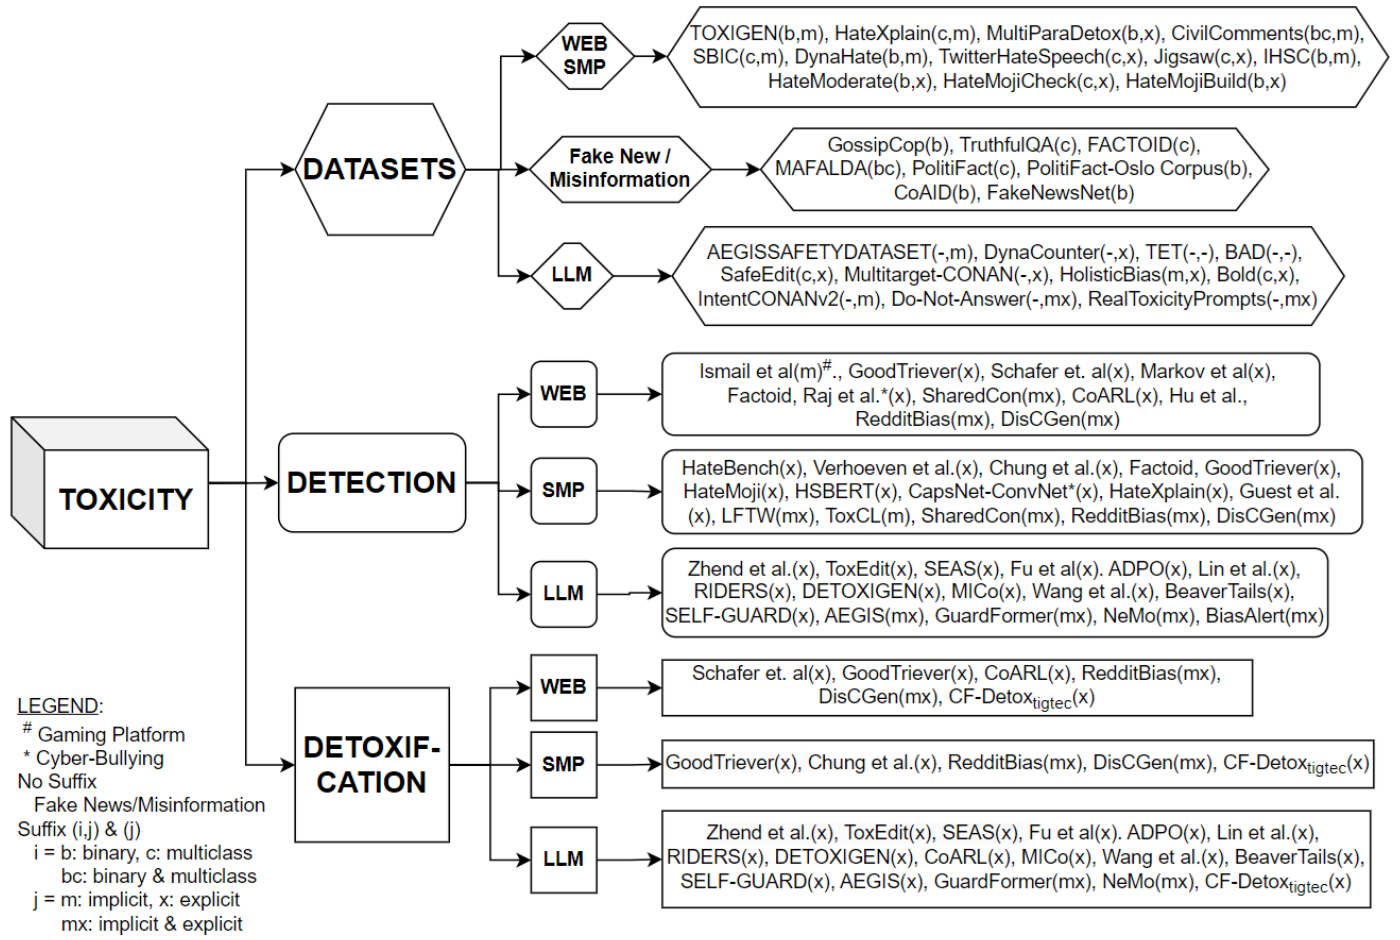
TOXICITY

DATASETS

WEB SMP

TOXIGEN(b,m), HateXplain(c,m), MultiParaDetox(b,x), CivilComments(bc,m), SBIC(c,m), DynaHate(b,m), TwitterHateSpeech(c,x), Jigsaw(c,x), IHSC(b,m), HateModerate(b,x), HateMojiCheck(c,x), HateMojiBuild(b,x)

Fake New / Misinformation

GossipCop(b), TruthfulQA(c), FACTOID(c), MAFALDA(bc), PolitiFact(c), PolitiFact-Oslo Corpus(b), CoAID(b), FakeNewsNet(b)

LLM

AEGISSAFETYDATASET(-,m), DynaCounter(-,x), TET(-,-), BAD(-,-), SafeEdit(c,x), Multitarget-CONAN(-,x), HolisticBias(m,x), Bold(c,x), IntentCONANv2(-,m), Do-Not-Answer(-,mx), RealToxicityPrompts(-,mx)

DETECTION

WEB

Ismail et al(m)$^{\#}$., GoodTriever(x), Schafer et. al(x), Markov et al(x), Factoid, Raj et al.*(x), SharedCon(mx), CoARL(x), Hu et al., RedditBias(mx), DisCGen(mx)

SMP

HateBench(x), Verhoeven et al.(x), Chung et al.(x), Factoid, GoodTriever(x), HateMoji(x), HSBERT(x), CapsNet-ConvNet*(x), HateXplain(x), Guest et al.(x), LFTW(mx), ToxCL(m), SharedCon(mx), RedditBias(mx), DisCGen(mx)

LLM

Zhend et al.(x), ToxEdit(x), SEAS(x), Fu et al(x). ADPO(x), Lin et al.(x), RIDERS(x), DETOXIGEN(x), MICo(x), Wang et al.(x), BeaverTails(x), SELF-GUARD(x), AEGIS(mx), GuardFormer(mx), NeMo(mx), BiasAlert(mx)

DETOXIF-CATION

WEB

Schafer et. al(x), GoodTriever(x), CoARL(x), RedditBias(mx), DisCGen(mx), CF-Detox$_{tigtec}$(x)

SMP

GoodTriever(x), Chung et al.(x), RedditBias(mx), DisCGen(mx), CF-Detox$_{tigtec}$(x)

LLM

Zhend et al.(x), ToxEdit(x), SEAS(x), Fu et al(x). ADPO(x), Lin et al.(x), RIDERS(x), DETOXIGEN(x), CoARL(x), MICo(x), Wang et al.(x), BeaverTails(x), SELF-GUARD(x), AEGIS(x), GuardFormer(mx), NeMo(mx), CF-Detox$_{tigtec}$(x)

LEGEND:
$^{\#}$ Gaming Platform
* Cyber-Bullying
No Suffix
Fake News/Misinformation
Suffix (i,j) & (j)
i = b: binary, c: multiclass
bc: binary & multiclass
j = m: implicit, x: explicit
mx: implicit & explicit